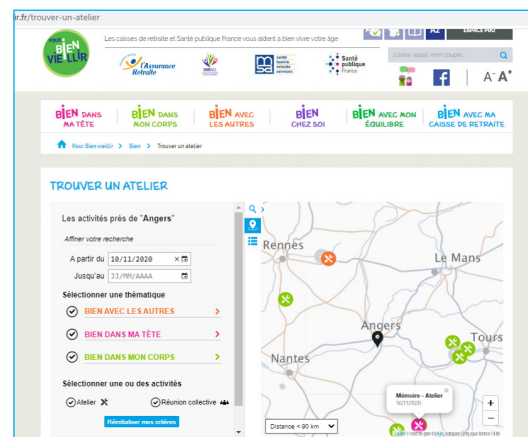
ir.fr/trouver-un-atelier

AZ ESPACE PRO

POUR BIEN VIEILLIR

Les caisses de retraite et Santé publique France vous aident à bien vivre votre âge

l'Assurance Retraite

Santé publique France

Loisirs, repas, mon couple...

A⁻ A⁺

BIEN DANS MA TÊTE | BIEN DANS MON CORPS | BIEN AVEC LES AUTRES | BIEN CHEZ SOI | BIEN AVEC MON ÉQUILIBRE | BIEN AVEC MA CAISSE DE RETRAITE

Pour Bien vieillir > Bien > Trouver un atelier

TROUVER UN ATELIER

Les activités près de "Angers"

Affiner votre recherche

A partir du 10/11/2020

Jusqu'au JJ/MM/AAAA

Sélectionner une thématique

BIEN AVEC LES AUTRES >

BIEN DANS MA TÊTE >

BIEN DANS MON CORPS >

Sélectionner une ou des activités

Atelier

Réunion collective

Réinitialiser mes critères

Rennes

Le Mans

Angers

Nantes

Tours

Mémoire - Atelier
10/11/2020

Distance < 90 km

+
−